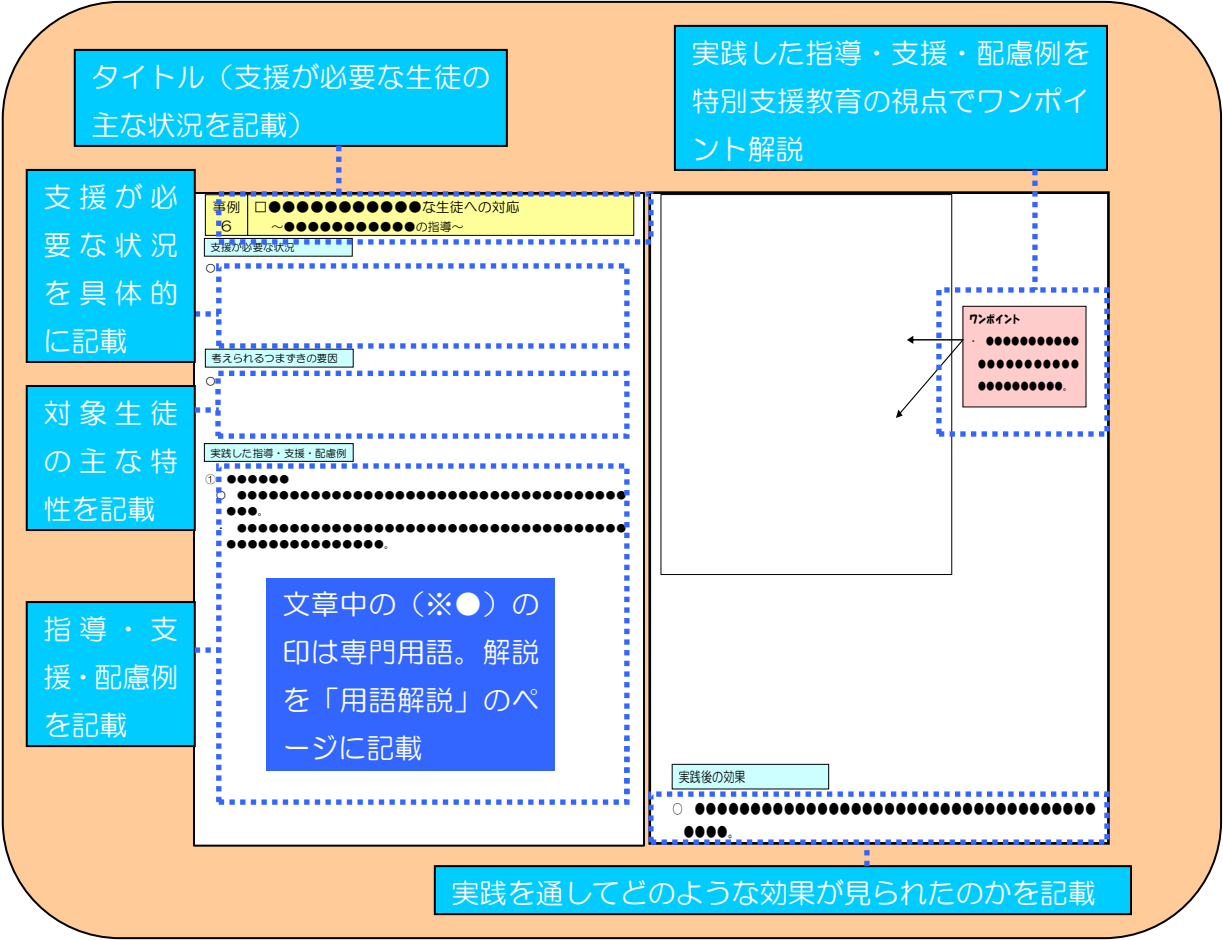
タイトル（支援が必要な生徒の主な状況を記載）

実践した指導・支援・配慮例を特別支援教育の視点でワンポイント解説

支援が必要な状況を具体的に記載

対象生徒の主な特性を記載

指導・支援・配慮例を記載

事例 6

□●●●●●●●●●●●な生徒への対応
～●●●●●●●●●●●の指導～

支援が必要な状況

○

考えられるつまずきの要因

○

実践した指導・支援・配慮例

① ●●●●●●
○ ●●●●●●●●●●●●●●●●●●●●●●●●●●●●●●●●●●●●●●●●。
・●●●●●●●●●●●●●●●●●●●●●●●●●●●●●●●●●●●●●●●●●●●●●●●●●●●。

文章中の（※●）の印は専門用語。解説を「用語解説」のページに記載

ワンポイント
・●●●●●●●●●●●●●●●●●●●●●●●●●●●●●●。

実践後の効果

○ ●●●●●●●●●●●●●●●●●●●●●●●●●●●●●●●●●●●●●●●●●●●。

実践を通してどのような効果が見られたのかを記載